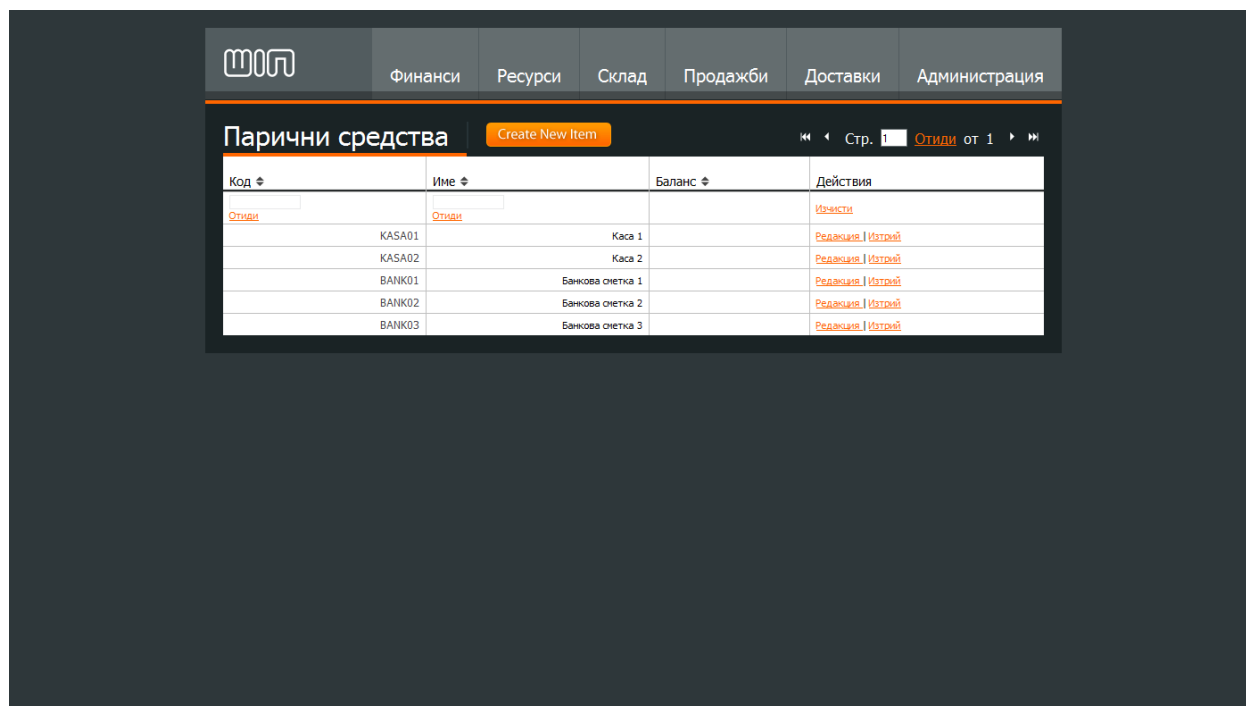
ШIЛ

Финанси Ресурси Склад Продажби Доставки Администрация

Парични средства

Create New Item

Стр. 1 Отиди от 1

| Код | Име | Баланс | Действия |
|---|---|---|---|
| Отиди | Отиди | | Изчисти |
| KASA01 | Каса 1 | | Редакция \| Изтрий |
| KASA02 | Каса 2 | | Редакция \| Изтрий |
| BANK01 | Банкова сметка 1 | | Редакция \| Изтрий |
| BANK02 | Банкова сметка 2 | | Редакция \| Изтрий |
| BANK03 | Банкова сметка 3 | | Редакция \| Изтрий |